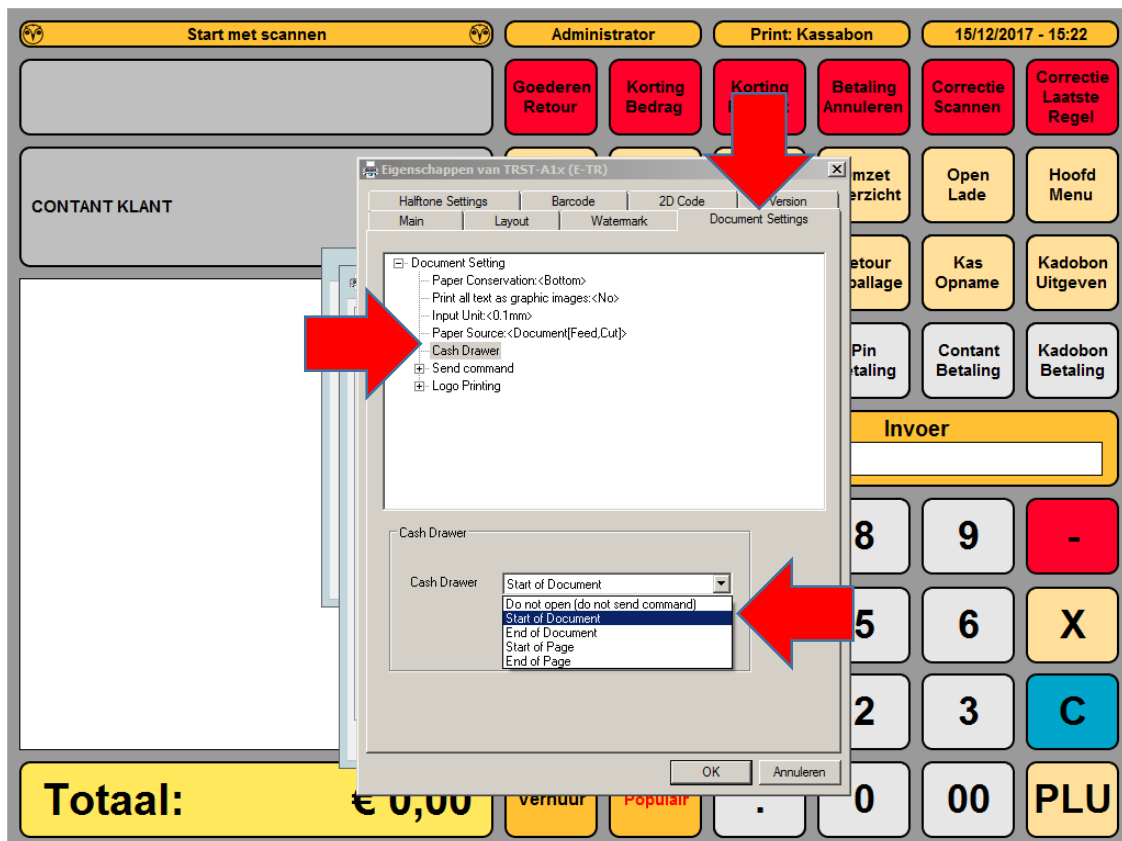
Start met scannen

Administrator

Print: Kassabon

15/12/2017 - 15:22

Goederen Retour

Korting Bedrag

Korting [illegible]

Betaling Annuleren

Correctie Scannen

Correctie Laatste Regel

CONTANT KLANT

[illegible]mzet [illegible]erzicht

Open Lade

Hoofd Menu

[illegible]etour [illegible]ballage

Kas Opname

Kadobon Uitgeven

Pin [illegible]etaling

Contant Betaling

Kadobon Betaling

Invoer

8

9

-

5

6

X

2

3

C

0

00

PLU

Totaal:

€ 0,00

Verhuur

Populair

.

Eigenschappen van TRST-A1x (E-TR)

Halftone Settings | Barcode | 2D Code | Version

Main | Layout | Watermark | Document Settings

Document Setting
Paper Conservation:<Bottom>
Print all text as graphic images:<No>
Input Unit:<0.1mm>
Paper Source:<Document[Feed,Cut]>
Cash Drawer
Send command
Logo Printing

Cash Drawer

Cash Drawer

Start of Document

Do not open (do not send command)
Start of Document
End of Document
Start of Page
End of Page

OK

Annuleren